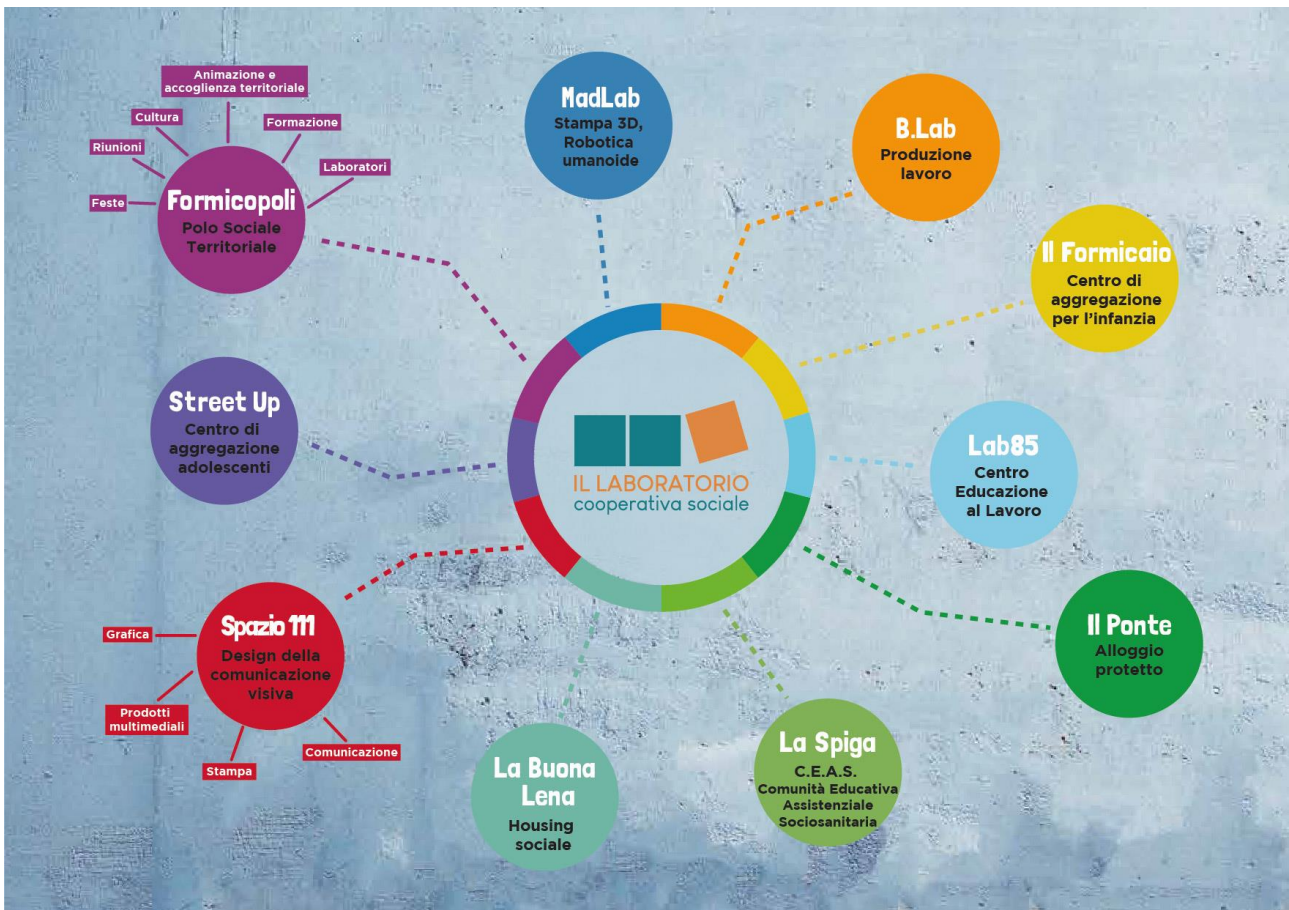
Animazione e accoglienza territoriale

Cultura

Formazione

Riunioni

Laboratori

Feste

Formicopoli
Polo Sociale Territoriale

MadLab
Stampa 3D, Robotica umanoide

B.Lab
Produzione lavoro

Il Formicaio
Centro di aggregazione per l'infanzia

Street Up
Centro di aggregazione adolescenti

IL LABORATORIO
cooperativa sociale

Lab85
Centro Educazione al Lavoro

Grafica

Spazio 111
Design della comunicazione visiva

Prodotti multimediali

Stampa

Comunicazione

Il Ponte
Alloggio protetto

La Spiga
C.E.A.S.
Comunità Educativa Assistenziale Sociosanitaria

La Buona Lena
Housing sociale